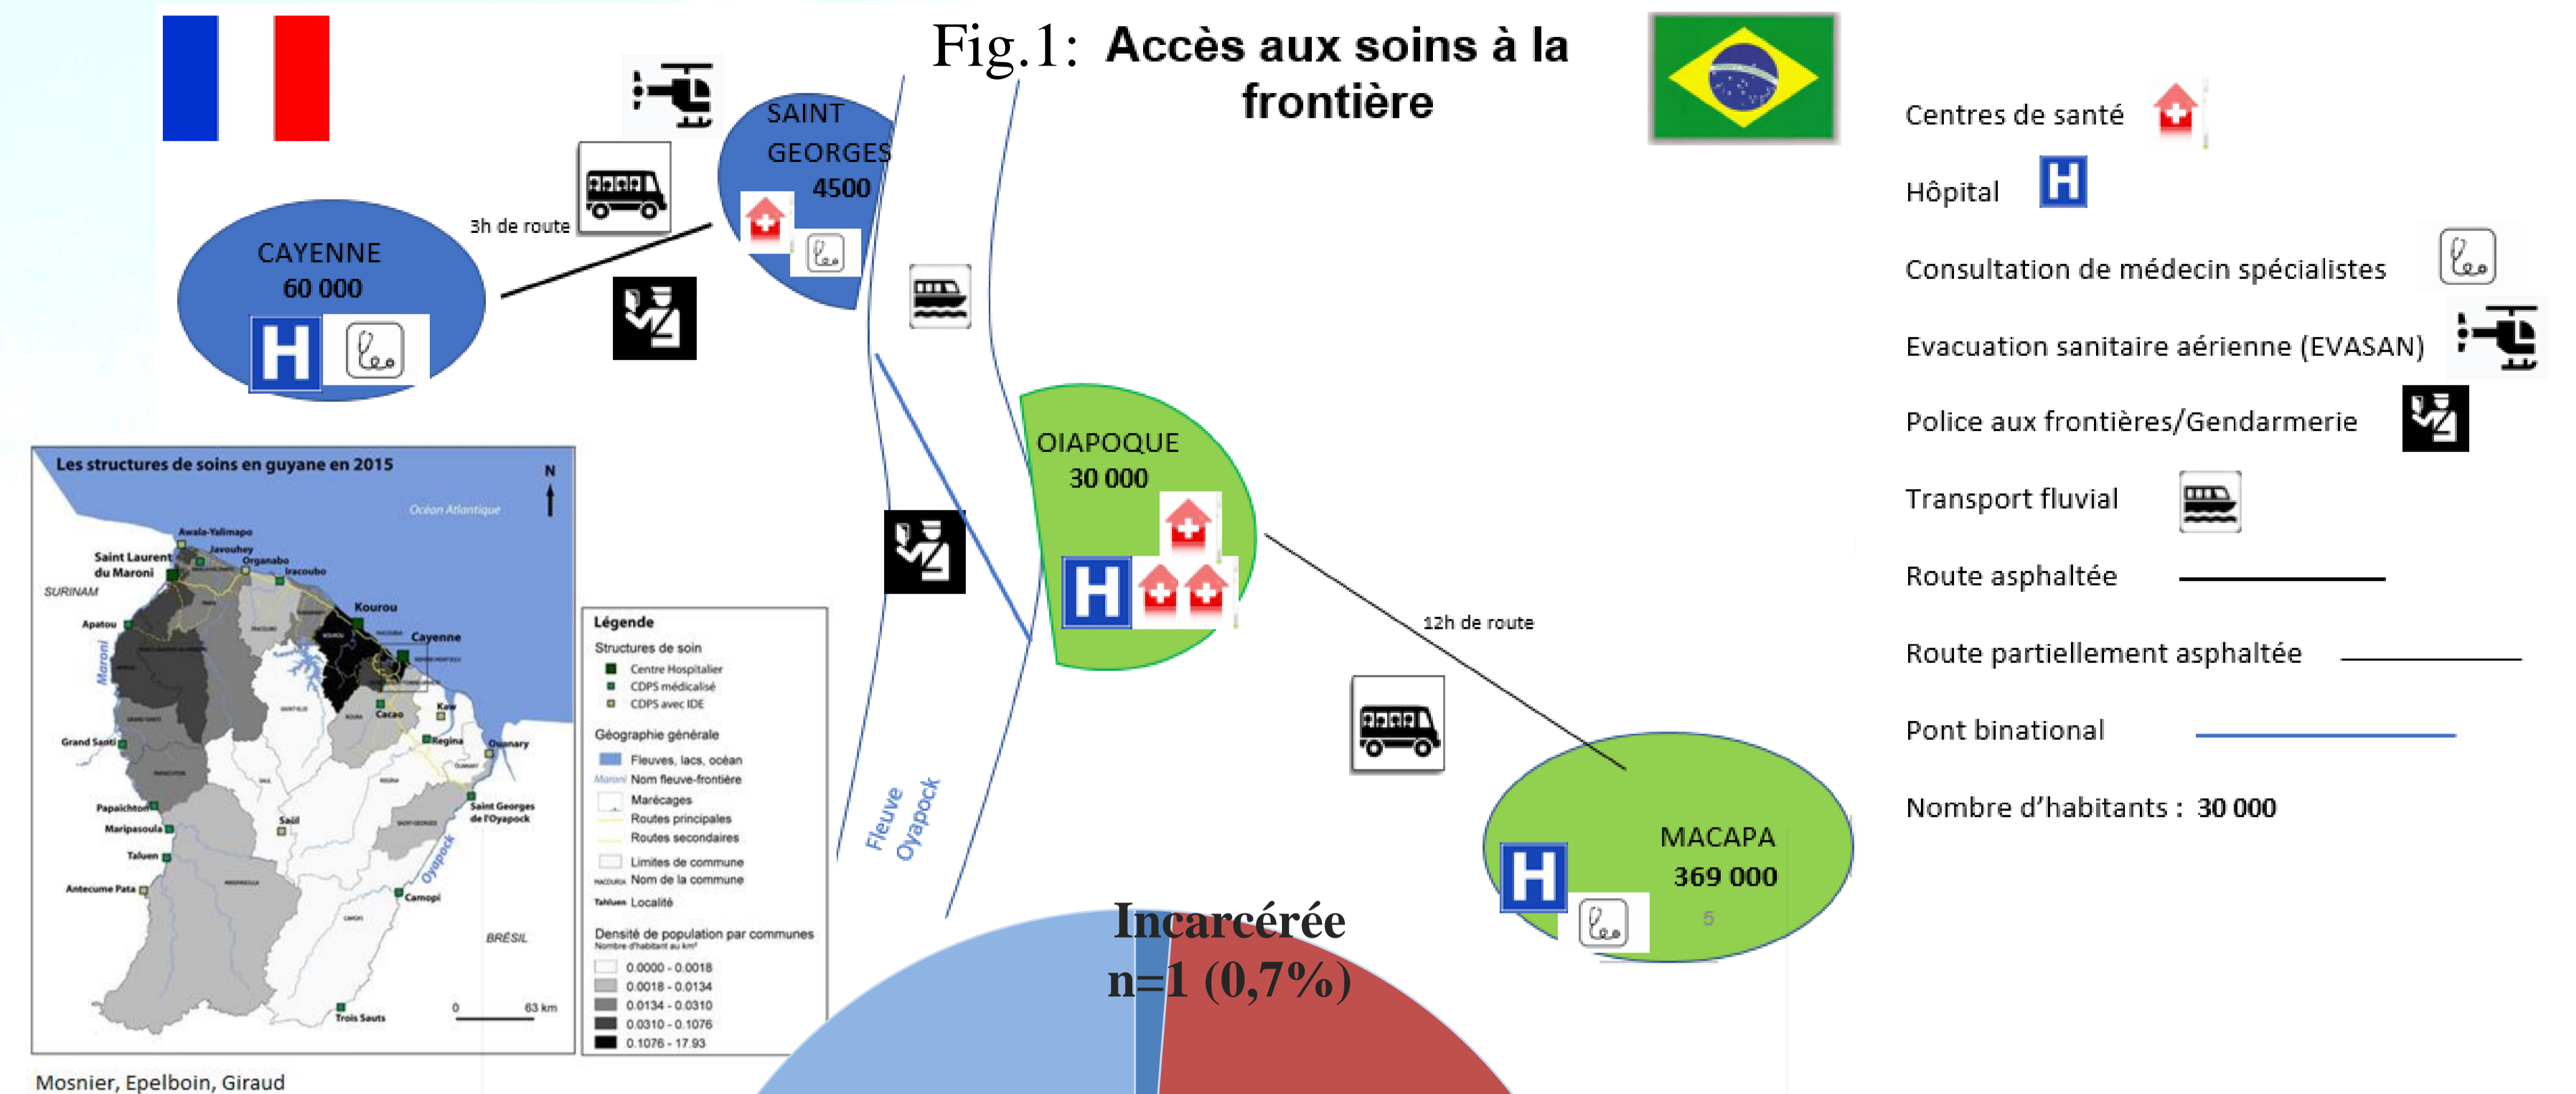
Fig.1: Accès aux soins à la frontière

SAINT GEORGES 4500

CAYENNE 60 000

3h de route

OIAPOQUE 30 000

12h de route

MACAPA 369 000

Fleuve Oyapock

Incarcérée n=1 (0,7%)

Centres de santé

Hôpital

Consultation de médecin spécialistes

Evacuation sanitaire aérienne (EVASAN)

Police aux frontières/Gendarmerie

Transport fluvial

Route asphaltée

Route partiellement asphaltée

Pont binational

Nombre d'habitants : 30 000

Les structures de soins en guyane en 2015

N

Océan Atlantique

Awala-Yalimapo
Javouhey
Organabo
Iracoubo
Saint Laurent du Maroni
SURINAM
Kourou
Apatou
Maroni
Cayenne
Cacao
Kaw
Regina
Ouanary
Grand Santi
Saint Georges de l'Oyapock
Papaichton
Maripasoula
Saül
Taluen
Oyapock
Antecume Pata
Camopi
BRÉSIL
Trois Sauts
0 63 km

Légende
Structures de soin
Centre Hospitalier
CDPS médicalisé
CDPS avec IDE
Géographie générale
Fleuves, lacs, océan
Maroni Nom fleuve-frontière
Marécages
Routes principales
Routes secondaires
Limites de commune
Nom de la commune
Localité
Densité de population par communes
Nombre d'habitant au km²
0.0000 - 0.0018
0.0018 - 0.0134
0.0134 - 0.0310
0.0310 - 0.1076
0.1076 - 17.93

Mosnier, Epelboin, Giraud